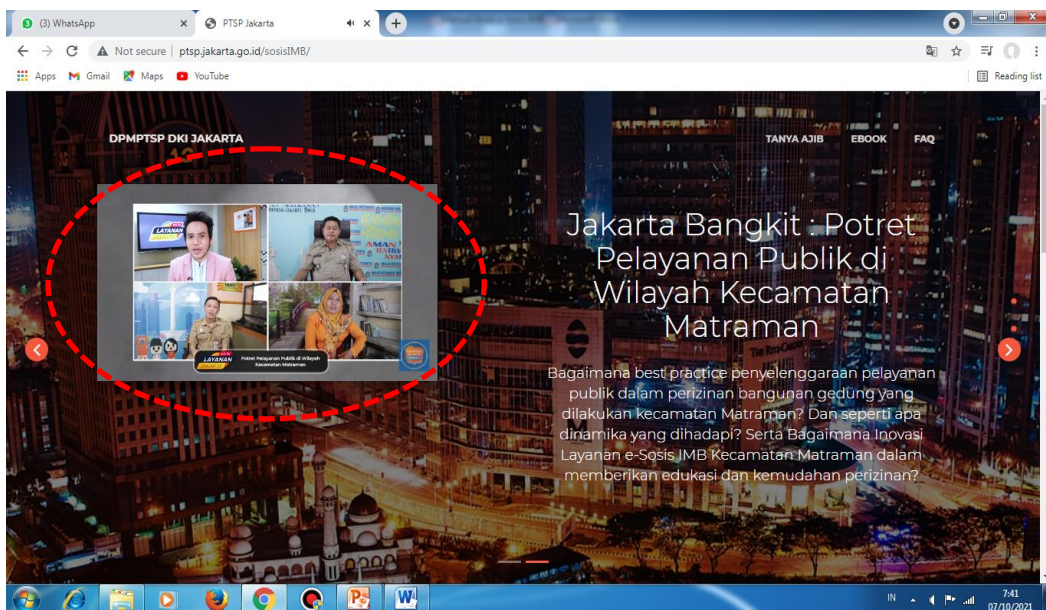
(3) WhatsApp
PTSP Jakarta
Not secure | ptsp.jakarta.go.id/sosisIMB/
Apps Gmail Maps YouTube
Reading list

DPMPTSP DKI JAKARTA
TANYA AJIB EBOOK FAQ

LAYANAN
Potret Pelayanan Publik di Wilayah Kecamatan Matraman

Jakarta Bangkit : Potret Pelayanan Publik di Wilayah Kecamatan Matraman

Bagaimana best practice penyelenggaraan pelayanan publik dalam perizinan bangunan gedung yang dilakukan kecamatan Matraman? Dan seperti apa dinamika yang dihadapi? Serta Bagaimana Inovasi Layanan e-Sosis IMB Kecamatan Matraman dalam memberikan edukasi dan kemudahan perizinan?

IN
7:41
07/10/2021